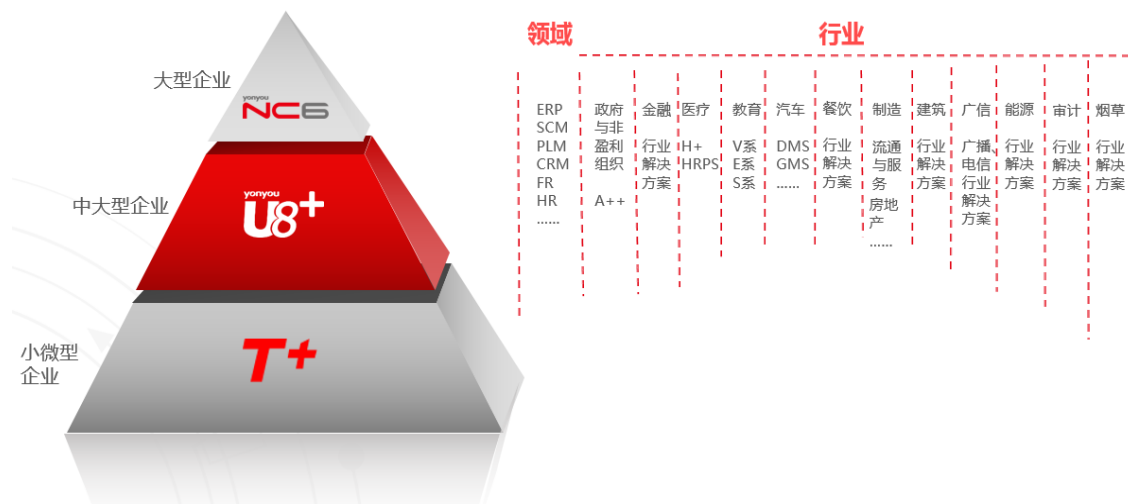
大型企业

yonyou NC6

中大型企业

yonyou U8+

小微型企业

T+

领域

行业

ERP
SCM
PLM
CRM
FR
HR
……

政府与非盈利组织
A++

金融
行业解决方案

医疗
H+
HRPS

教育
V系
E系
S系

汽车
DMS
GMS
……

餐饮
行业解决方案

制造
流通与服务
房地产
……

建筑
行业解决方案

广信
广播电信行业解决方案

能源
行业解决方案

审计
行业解决方案

烟草
行业解决方案